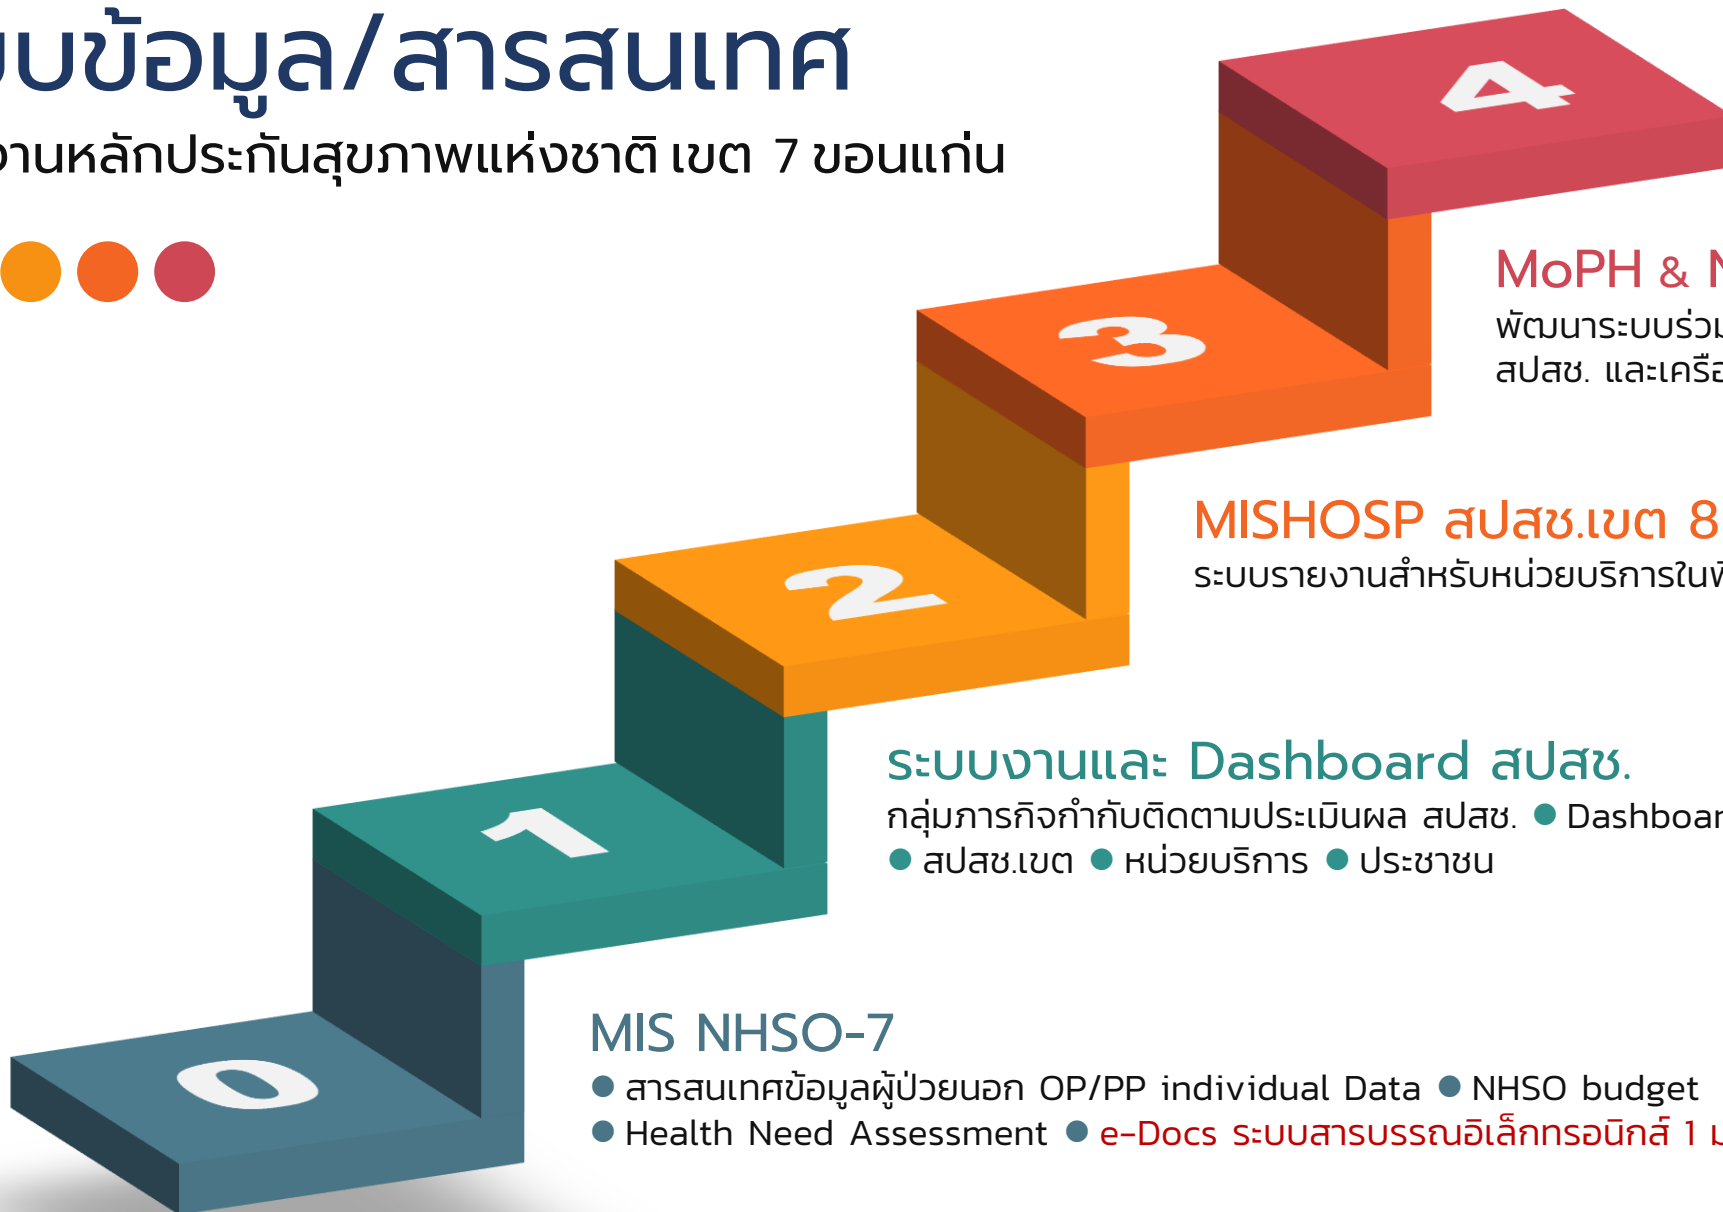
บบข้อมูล/สารสนเทศ

งานหลักประกันสุขภาพแห่งชาติ เขต 7 ขอนแก่น

4

MoPH & N

พัฒนาระบบร่ว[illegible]

สปสช. และเครือ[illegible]

3

MISHOSP สปสช.เขต 8

ระบบรายงานสำหรับหน่วยบริการในพื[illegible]

2

ระบบงานและ Dashboard สปสช.

กลุ่มภารกิจกำกับติดตามประเมินผล สปสช. ● Dashboar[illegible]

● สปสช.เขต ● หน่วยบริการ ● ประชาชน

1

MIS NHSO-7

● สารสนเทศข้อมูลผู้ป่วยนอก OP/PP individual Data ● NHSO budget

● Health Need Assessment ● e-Docs ระบบสารบรรณอิเล็กทรอนิกส์ 1 ม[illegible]

0